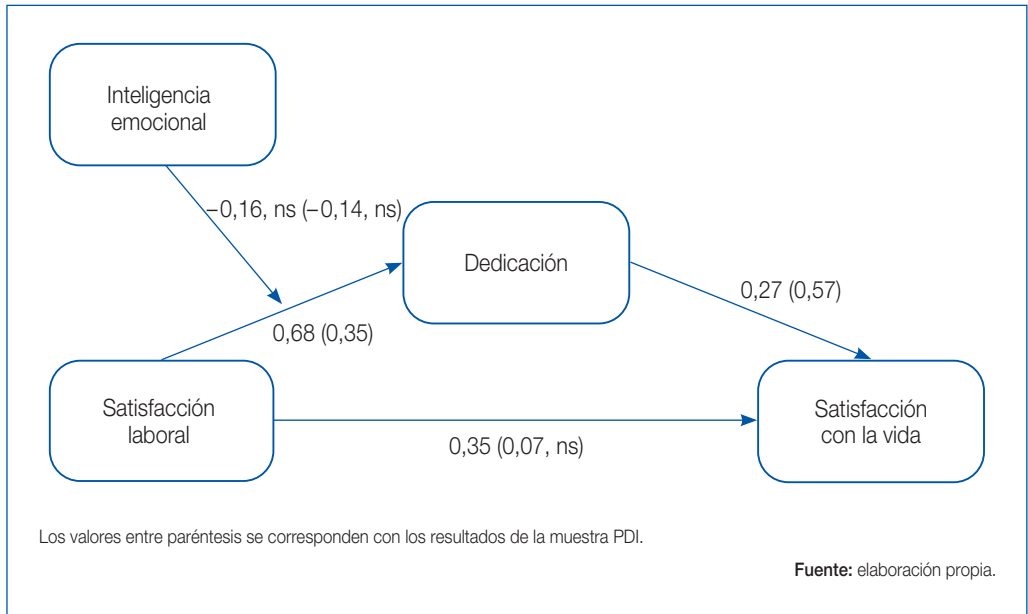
Inteligencia emocional

–0,16, ns (–0,14, ns)

Dedicación

0,27 (0,57)

0,68 (0,35)

Satisfacción laboral

Satisfacción con la vida

0,35 (0,07, ns)

Los valores entre paréntesis se corresponden con los resultados de la muestra PDI.

**Fuente:** elaboración propia.